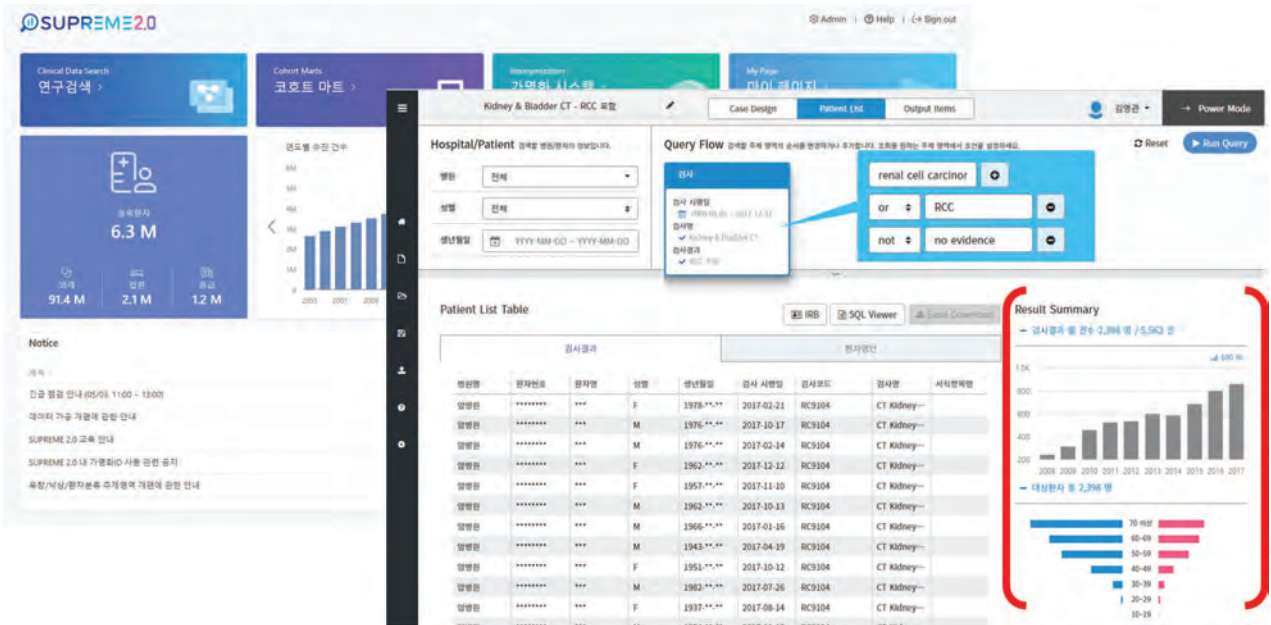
SUPREME2.0

Admin | Help | Sign out

Clinical Data Search
연구검색 >

Cohort Marts
코호트 마트 >

가명화 시스템

My Page
마이 페이지

6.3 M

91.4 M
2.1 M
1.2 M

Notice

긴급 점검 안내 (05/03, 11:00 ~ 13:00)
데이터 가공 개편에 관한 안내
SUPREME 2.0 교육 안내
SUPREME 2.0 내 가명화ID 사용 관련 공지

Kidney & Bladder CT - RCC 포함

Case Design
Patient List
Output Items

Power Mode

Hospital/Patient

병원
전체
성별
전체
생년월일
YYYY-MM-DD ~ YYYY-MM-DD

Query Flow

Reset
Run Query

검사

renal cell carcinor
or
RCC
not
no evidence

Patient List Table

IRB
SQL Viewer
Excel Download

검사결과

| 병원명 | 환자번호 | 환자명 | 성별 | 생년월일 | 검사 시행일 | 검사코드 | 검사명 | 서식항목명 |
|---|---|---|---|---|---|---|---|---|
| 암병원 | ******** | *** | F | 1978-**.** | 2017-02-21 | RC9104 | CT Kidney··· | |
| 암병원 | ******** | *** | M | 1976-**.** | 2017-10-17 | RC9104 | CT Kidney··· | |
| 암병원 | ******** | *** | M | 1976-**.** | 2017-02-14 | RC9104 | CT Kidney··· | |
| 암병원 | ******** | *** | F | 1962-**.** | 2017-12-12 | RC9104 | CT Kidney··· | |
| 암병원 | ******** | *** | F | 1957-**.** | 2017-11-10 | RC9104 | CT Kidney··· | |
| 암병원 | ******** | *** | M | 1962-**.** | 2017-10-13 | RC9104 | CT Kidney··· | |
| 암병원 | ******** | *** | M | 1966-**.** | 2017-01-16 | RC9104 | CT Kidney··· | |
| 암병원 | ******** | *** | M | 1943-**.** | 2017-04-19 | RC9104 | CT Kidney··· | |
| 암병원 | ******** | *** | F | 1951-**.** | 2017-10-12 | RC9104 | CT Kidney··· | |
| 암병원 | ******** | *** | M | 1982-**.** | 2017-07-26 | RC9104 | CT Kidney··· | |
| 암병원 | ******** | *** | F | 1937-**.** | 2017-08-14 | RC9104 | CT Kidney··· | |

Result Summary

검사결과 총 건수 2,398 명 / 5,563 건

1K
800
600
400
200

2008 2009 2010 2011 2012 2013 2014 2015 2016 2017

대상환자 총 2,398 명

70 이상
60-69
50-59
40-49
30-39
20-29
10-19